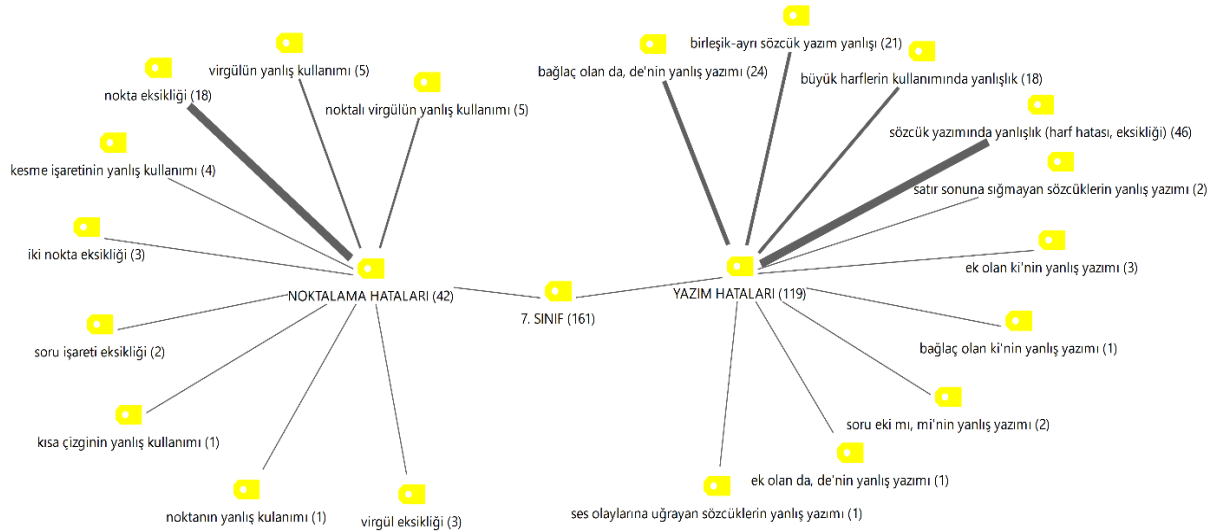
virgülün yanlış kullanımı (5)

nokta eksikliği (18)

noktalı virgülün yanlış kullanımı (5)

kesme işaretinin yanlış kullanımı (4)

iki nokta eksikliği (3)

NOKTALAMA HATALARI (42)

soru işareti eksikliği (2)

kısa çizginin yanlış kullanımı (1)

noktanın yanlış kulanımı (1)

virgül eksikliği (3)

7. SINIF (161)

birleşik-ayrı sözcük yazım yanlışı (21)

bağlaç olan da, de'nin yanlış yazımı (24)

büyük harflerin kullanımında yanlışlık (18)

sözcük yazımında yanlışlık (harf hatası, eksikliği) (46)

satır sonuna sığmayan sözcüklerin yanlış yazımı (2)

ek olan ki'nin yanlış yazımı (3)

YAZIM HATALARI (119)

bağlaç olan ki'nin yanlış yazımı (1)

soru eki mı, mi'nin yanlış yazımı (2)

ek olan da, de'nin yanlış yazımı (1)

ses olaylarına uğrayan sözcüklerin yanlış yazımı (1)